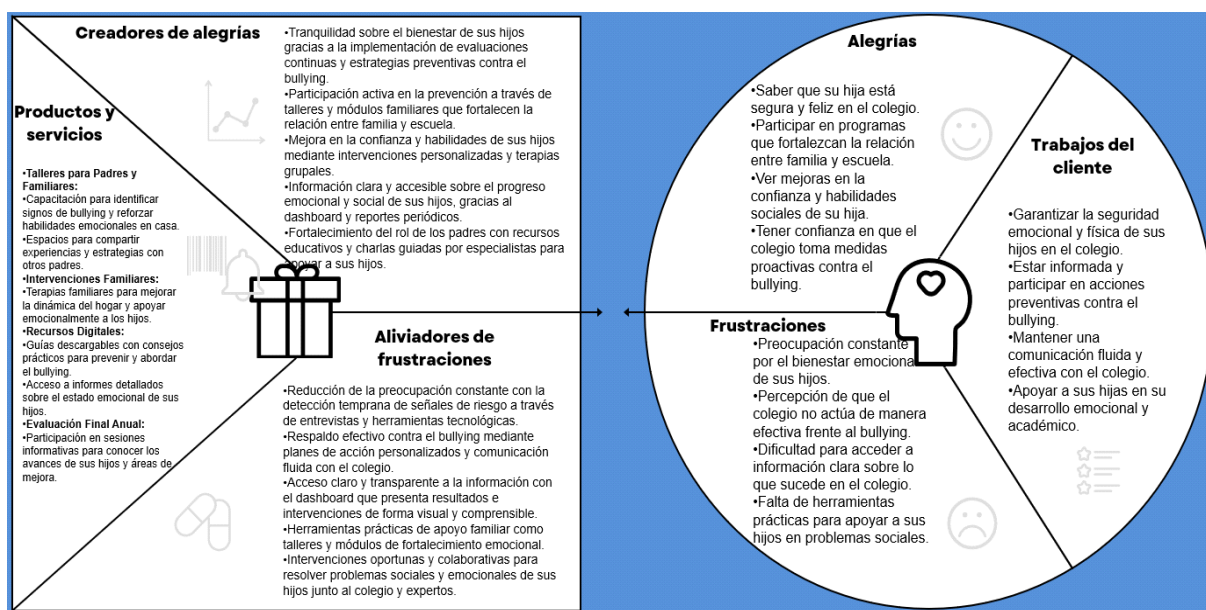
Creadores de alegrías

•Tranquilidad sobre el bienestar de sus hijos gracias a la implementación de evaluaciones continuas y estrategias preventivas contra el bullying.
•Participación activa en la prevención a través de talleres y módulos familiares que fortalecen la relación entre familia y escuela.
•Mejora en la confianza y habilidades de sus hijos mediante intervenciones personalizadas y terapias grupales.
•Información clara y accesible sobre el progreso emocional y social de sus hijos, gracias al dashboard y reportes periódicos.
•Fortalecimiento del rol de los padres con recursos educativos y charlas guiadas por especialistas para apoyar a sus hijos.

Productos y servicios

•Talleres para Padres y Familiares:
•Capacitación para identificar signos de bullying y reforzar habilidades emocionales en casa.
•Espacios para compartir experiencias y estrategias con otros padres.
•Intervenciones Familiares:
•Terapias familiares para mejorar la dinámica del hogar y apoyar emocionalmente a los hijos.
•Recursos Digitales:
•Guías descargables con consejos prácticos para prevenir y abordar el bullying.
•Acceso a informes detallados sobre el estado emocional de sus hijos.
•Evaluación Final Anual:
•Participación en sesiones informativas para conocer los avances de sus hijos y áreas de mejora.

Aliviadores de frustraciones

•Reducción de la preocupación constante con la detección temprana de señales de riesgo a través de entrevistas y herramientas tecnológicas.
•Respaldo efectivo contra el bullying mediante planes de acción personalizados y comunicación fluida con el colegio.
•Acceso claro y transparente a la información con el dashboard que presenta resultados e intervenciones de forma visual y comprensible.
•Herramientas prácticas de apoyo familiar como talleres y módulos de fortalecimiento emocional.
•Intervenciones oportunas y colaborativas para resolver problemas sociales y emocionales de sus hijos junto al colegio y expertos.

Alegrías

•Saber que su hija está segura y feliz en el colegio.
•Participar en programas que fortalezcan la relación entre familia y escuela.
•Ver mejoras en la confianza y habilidades sociales de su hija.
•Tener confianza en que el colegio toma medidas proactivas contra el bullying.

Trabajos del cliente

•Garantizar la seguridad emocional y física de sus hijos en el colegio.
•Estar informada y participar en acciones preventivas contra el bullying.
•Mantener una comunicación fluida y efectiva con el colegio.
•Apoyar a sus hijas en su desarrollo emocional y académico.

Frustraciones

•Preocupación constante por el bienestar emocional de sus hijos.
•Percepción de que el colegio no actúa de manera efectiva frente al bullying.
•Dificultad para acceder a información clara sobre lo que sucede en el colegio.
•Falta de herramientas prácticas para apoyar a sus hijos en problemas sociales.